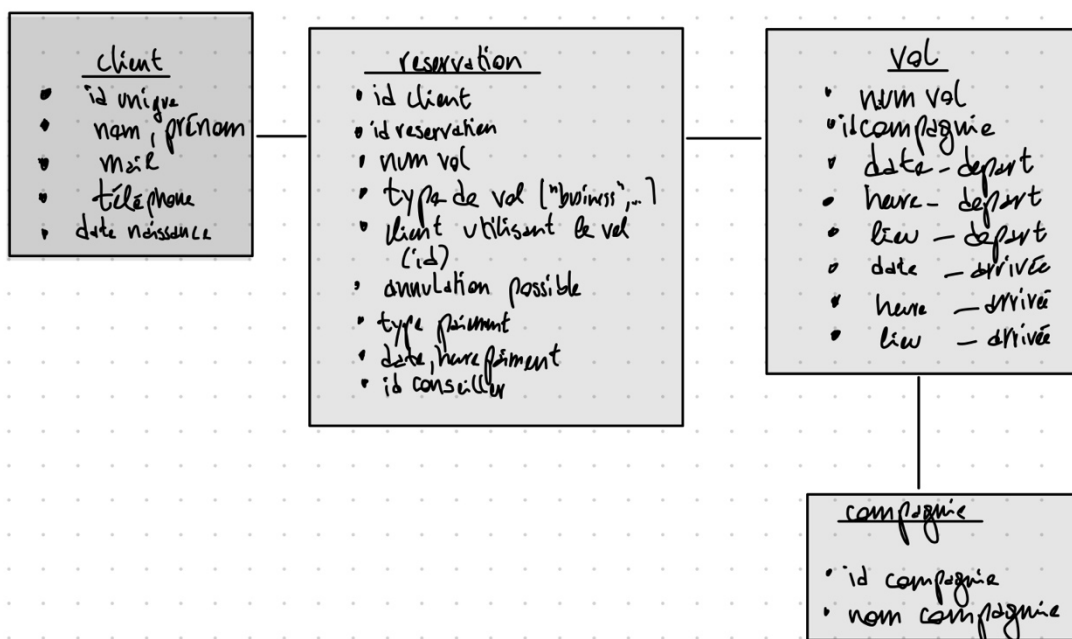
client

• id unique
• nom, prénom
• mail
• téléphone
• date naissance

reservation

• id client
• id reservation
• num vol
• type de vol ("business", ...)
• client utilisant le vol (id)
• annulation possible
• type paiment
• date, heure paiment
• id conseiller

vol

• num vol
• idcompagnie
• date - depart
• heure - depart
• lieu - depart
• date - arrivée
• heure - arrivée
• lieu - arrivée

compagnie

• id compagnie
• nom compagnie